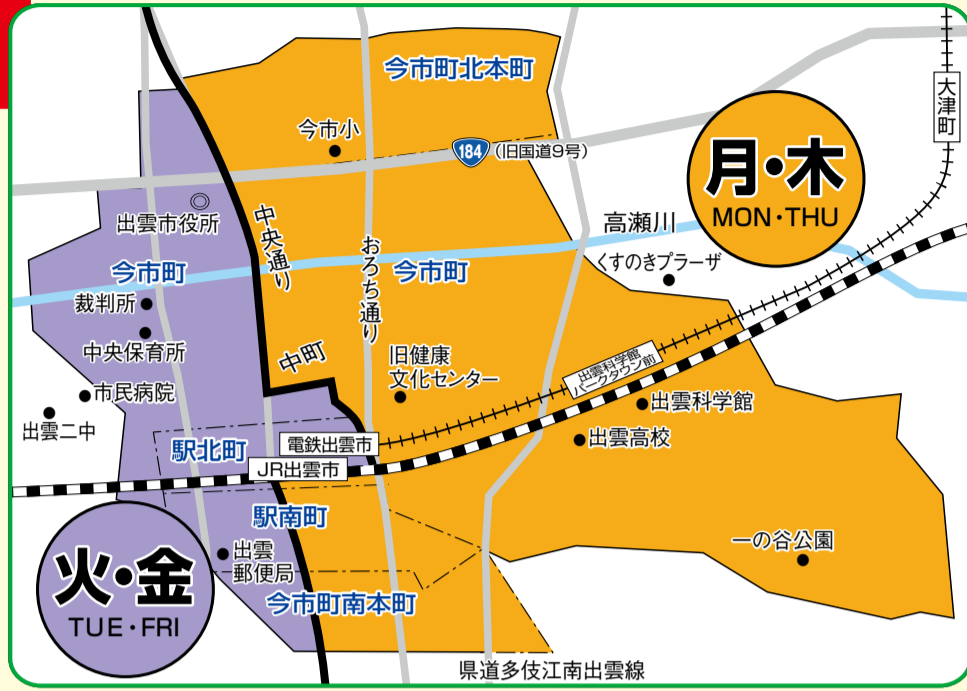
今市町北本町

今市小

184 (旧国道9号)

大津町

月・木
MON・THU

高瀬川

くすのきプラーザ

出雲市役所

中央通り

おろち通り

今市町

今市町

裁判所

中央保育所

中町

旧健康文化センター

出雲科学館パークタウン前

市民病院

出雲科学館

出雲二中

出雲高校

駅北町

電鉄出雲市

JR出雲市

駅南町

一の谷公園

出雲郵便局

火・金
TUE・FRI

今市町南本町

県道多伎江南出雲線